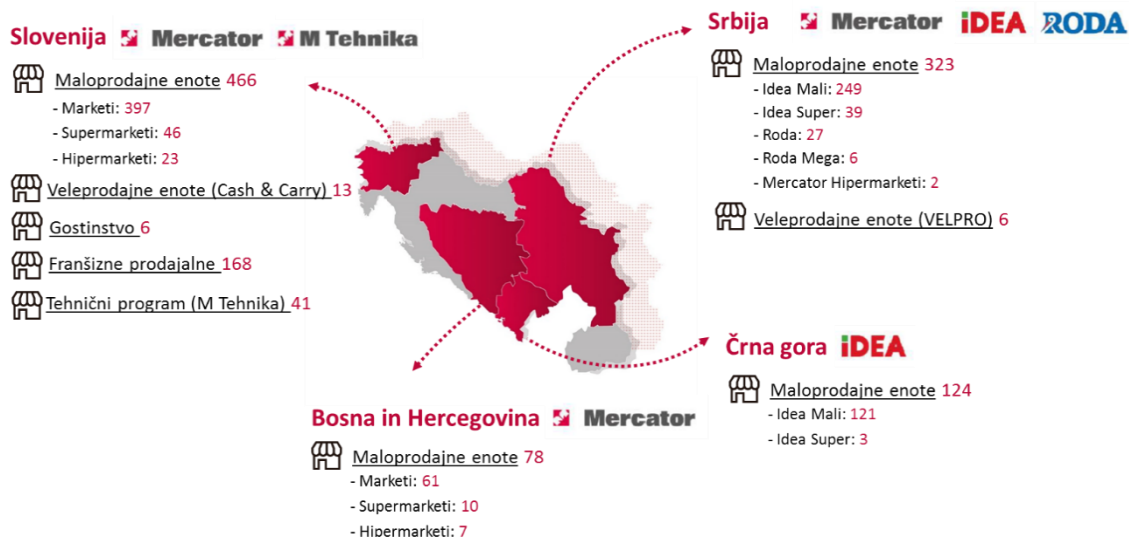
Slovenija Mercator M Tehnika

Maloprodajne enote 466
- Marketi: 397
- Supermarketi: 46
- Hipermarketi: 23

Veleprodajne enote (Cash & Carry) 13

Gostinstvo 6

Franšizne prodajalne 168

Tehnični program (M Tehnika) 41

Srbija Mercator IDEA RODA

Maloprodajne enote 323
- Idea Mali: 249
- Idea Super: 39
- Roda: 27
- Roda Mega: 6
- Mercator Hipermarketi: 2

Veleprodajne enote (VELPRO) 6

Črna gora IDEA

Maloprodajne enote 124
- Idea Mali: 121
- Idea Super: 3

Bosna in Hercegovina Mercator

Maloprodajne enote 78
- Marketi: 61
- Supermarketi: 10
- Hipermarketi: 7